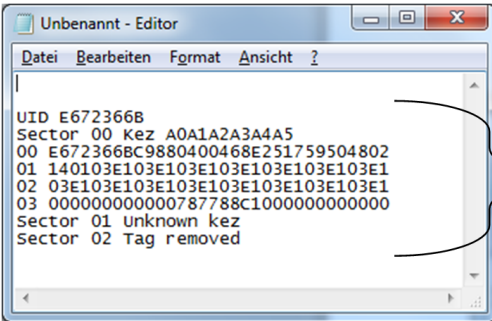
Unbenannt - Editor

Datei Bearbeiten Format Ansicht ?

UID E672366B
Sector 00 Kez A0A1A2A3A4A5
00 E672366BC9880400468E251759504802
01 140103E103E103E103E103E103E103E1
02 03E103E103E103E103E103E103E103E1
03 000000000000787788C1000000000000
Sector 01 Unknown kez
Sector 02 Tag removed